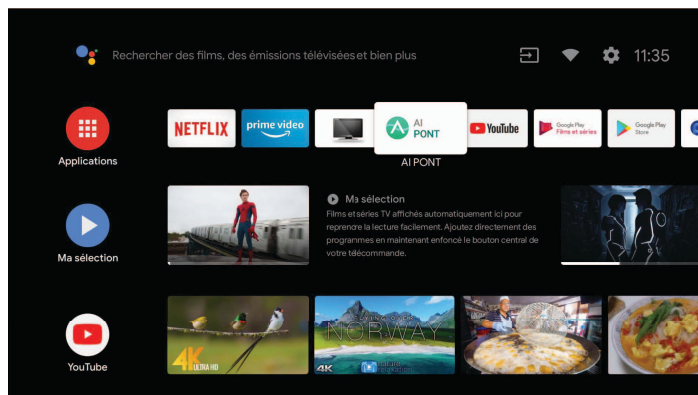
Rechercher des films, des émissions télévisées et bien plus

11:35

Applications

NETFLIX

prime video

AI PONT

AI PONT

YouTube

Google Play Films et séries

Google Play Store

Ma sélection

Ma sélection

Films et séries TV affichés automatiquement ici pour reprendre la lecture facilement. Ajoutez directement des programmes en maintenant enfoncé le bouton central de votre télécommande.

YouTube

4K ULTRA HD

NORWAY

4K